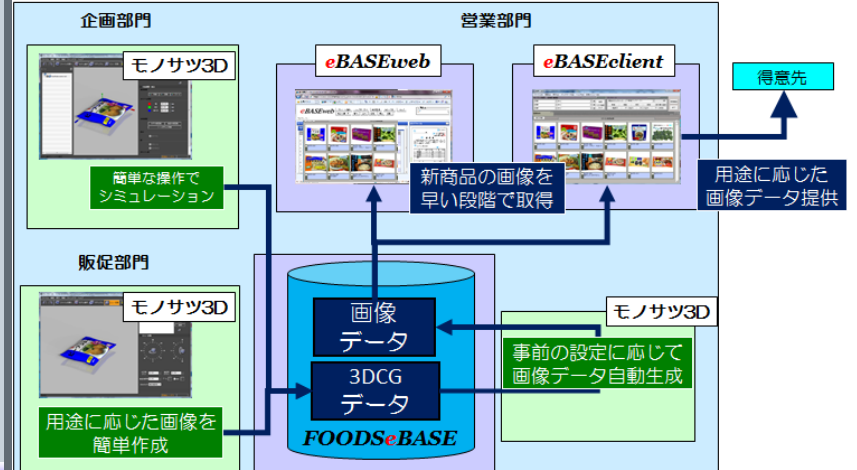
企画部門

モノサツ3D

簡単な操作でシミュレーション

営業部門

eBASEweb

eBASEclient

得意先

新商品の画像を早い段階で取得

用途に応じた画像データ提供

販促部門

モノサツ3D

用途に応じた画像を簡単作成

画像データ

3DCG データ

FOODSeBASE

モノサツ3D

事前の設定に応じて画像データ自動生成